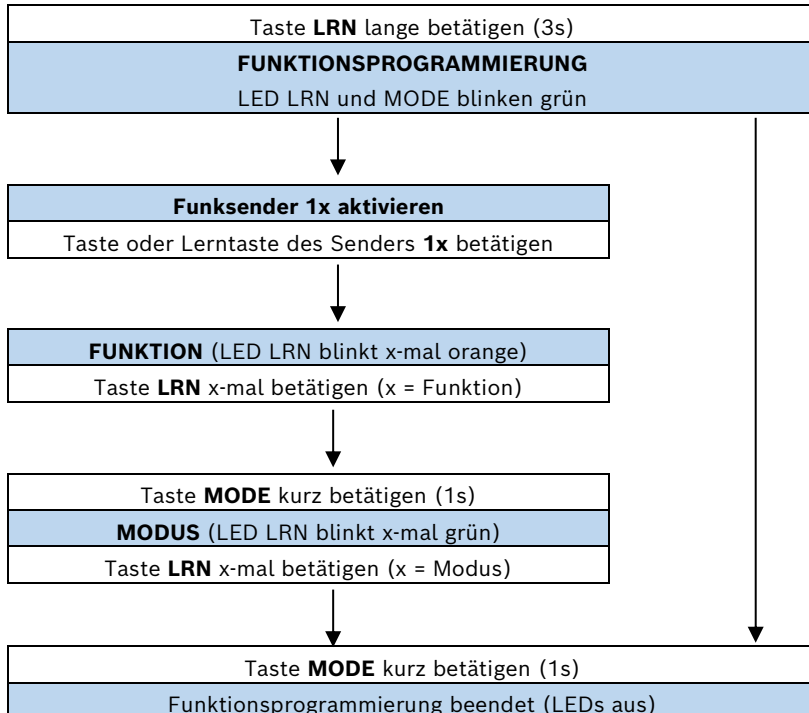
Taste **LRN** lange betätigen (3s)

**FUNKTIONSPROGRAMMIERUNG**

LED LRN und MODE blinken grün

**Funksender 1x aktivieren**

Taste oder Lerntaste des Senders **1x** betätigen

**FUNKTION** (LED LRN blinkt x-mal orange)

Taste **LRN** x-mal betätigen (x = Funktion)

Taste **MODE** kurz betätigen (1s)

**MODUS** (LED LRN blinkt x-mal grün)

Taste **LRN** x-mal betätigen (x = Modus)

Taste **MODE** kurz betätigen (1s)

Funktionsprogrammierung beendet (LEDs aus)